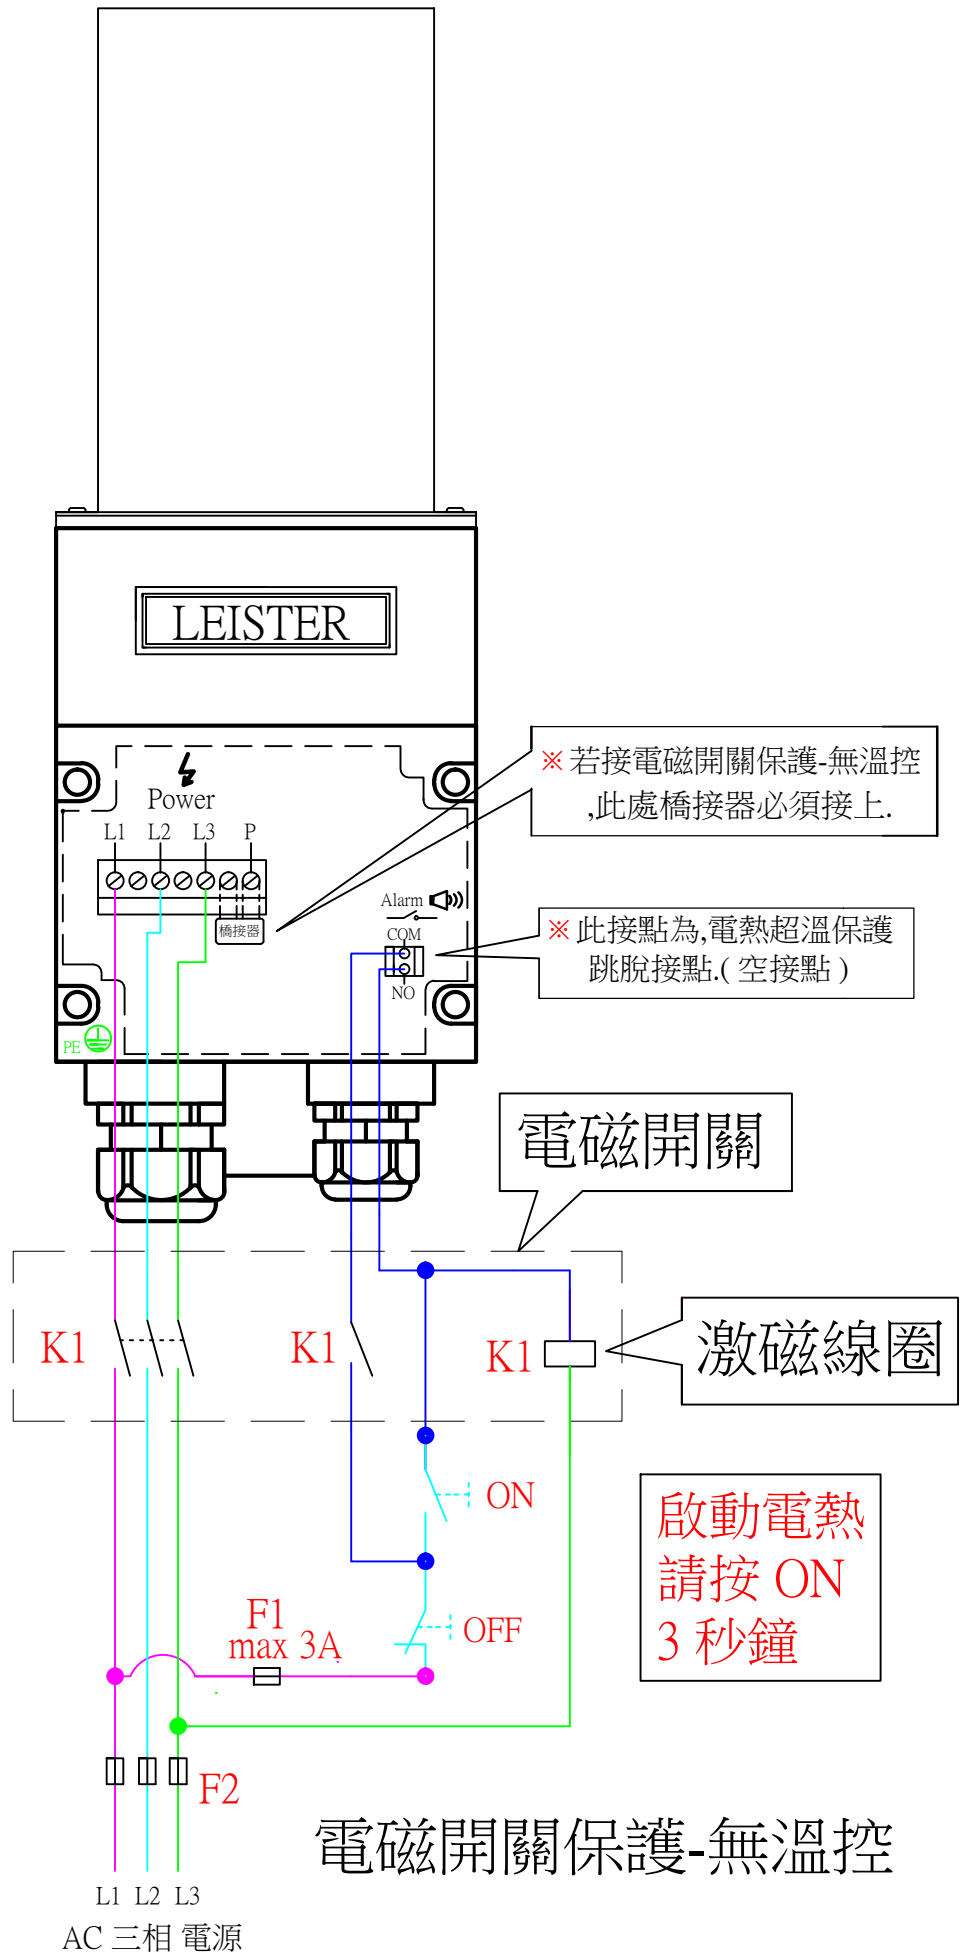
LEISTER

Power

L1 L2 L3 P

橋接器

※若接電磁開關保護-無溫控 ,此處橋接器必須接上.

Alarm

COM

NO

※此接點為,電熱超溫保護 跳脫接點.( 空接點 )

PE

電磁開關

K1

K1

K1

激磁線圈

ON

啟動電熱 請按 ON 3 秒鐘

F1 max 3A

OFF

F2

電磁開關保護-無溫控

L1 L2 L3

AC 三相 電源